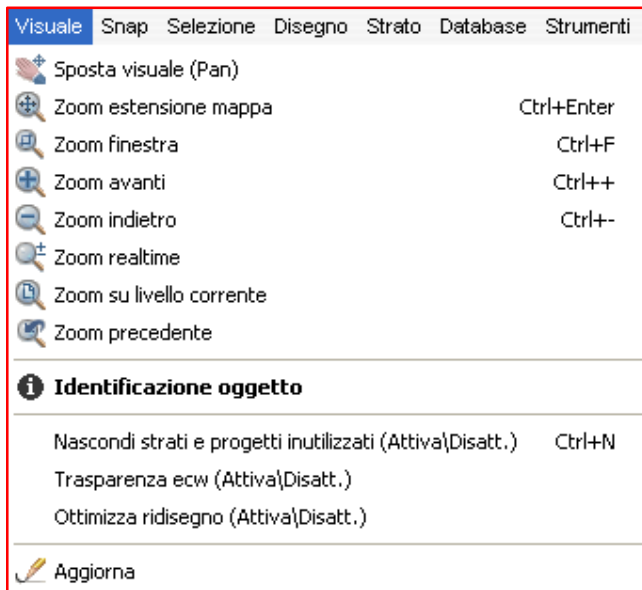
Visuale Snap Selezione Disegno Strato Database Strumenti

Sposta visuale (Pan)
Zoom estensione mappa Ctrl+Enter
Zoom finestra Ctrl+F
Zoom avanti Ctrl++
Zoom indietro Ctrl+-
Zoom realtime
Zoom su livello corrente
Zoom precedente

Identificazione oggetto

Nascondi strati e progetti inutilizzati (Attiva\Disatt.) Ctrl+N
Trasparenza ecw (Attiva\Disatt.)
Ottimizza ridisegno (Attiva\Disatt.)

Aggiorna